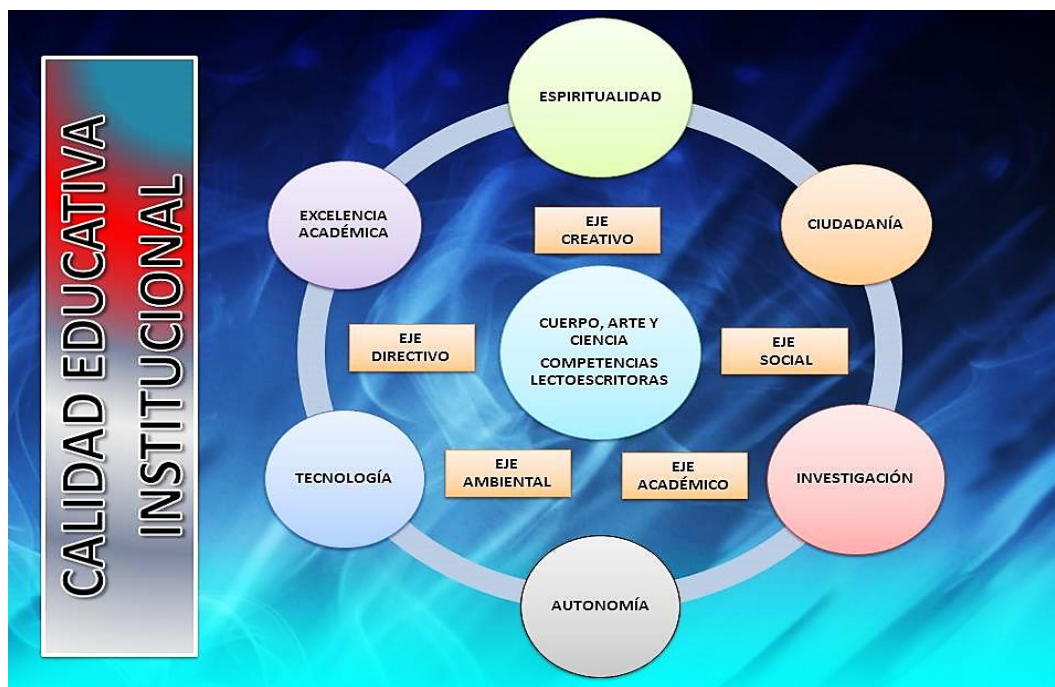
CALIDAD EDUCATIVA INSTITUCIONAL

ESPIRITUALIDAD

CIUDADANÍA

INVESTIGACIÓN

AUTONOMÍA

TECNOLOGÍA

EXCELENCIA ACADÉMICA

EJE CREATIVO

EJE SOCIAL

EJE ACADÉMICO

EJE AMBIENTAL

EJE DIRECTIVO

CUERPO, ARTE Y CIENCIA
COMPETENCIAS LECTOESCRITORAS